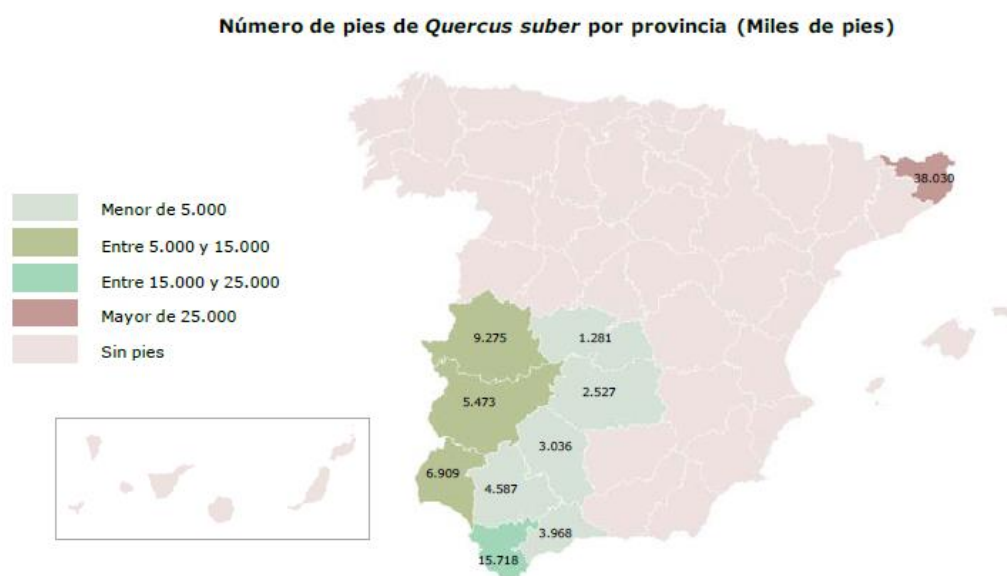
Número de pies de *Quercus suber* por provincia (Miles de pies)

Menor de 5.000
Entre 5.000 y 15.000
Entre 15.000 y 25.000
Mayor de 25.000
Sin pies

38.030
9.275
1.281
5.473
2.527
3.036
6.909
4.587
3.968
15.718